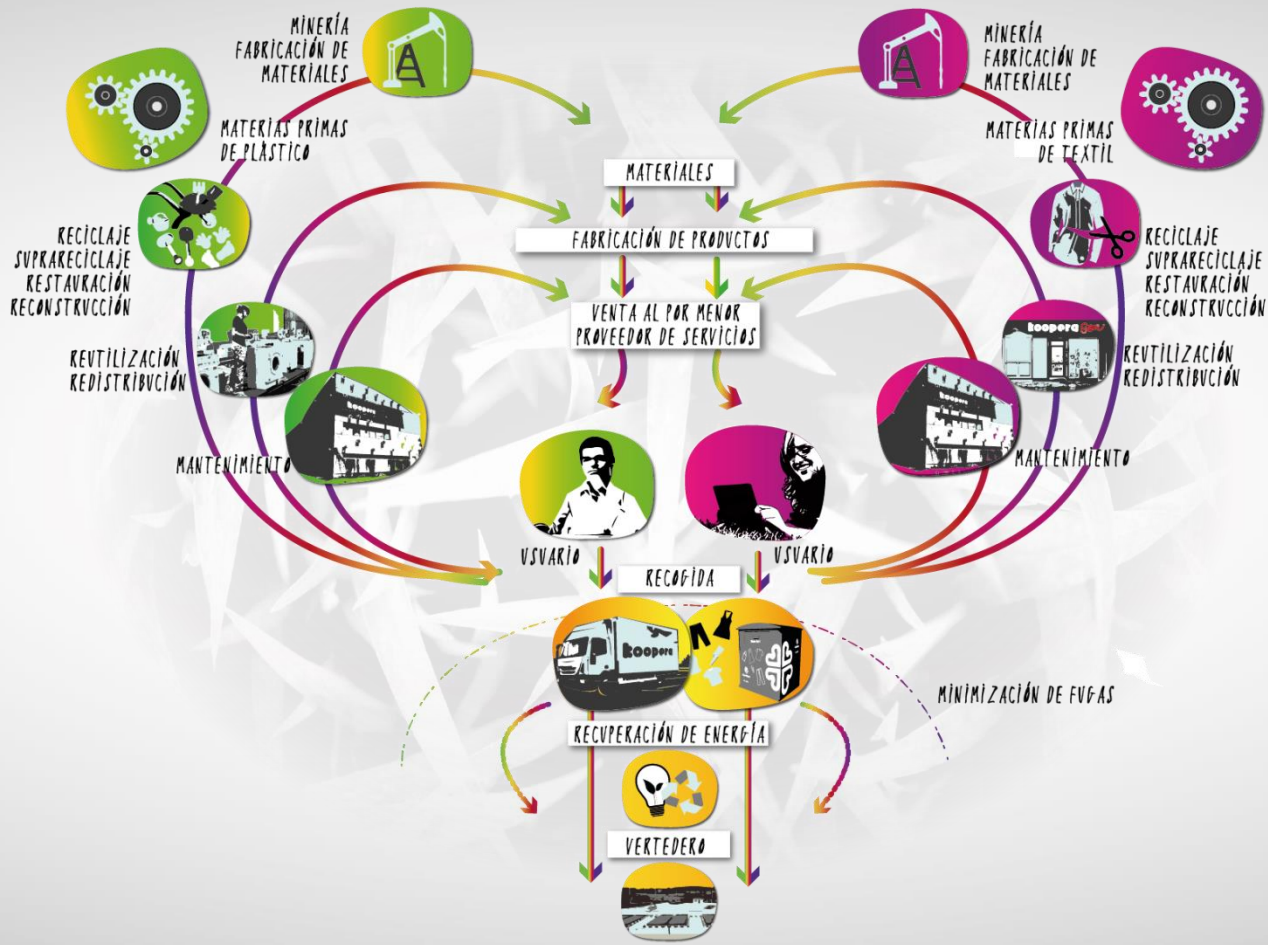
MINERÍA
FABRICACIÓN DE MATERIALES

MINERÍA
FABRICACIÓN DE MATERIALES

MATERIAS PRIMAS DE PLÁSTICO

MATERIAS PRIMAS DE TEXTIL

MATERIALES

FABRICACIÓN DE PRODUCTOS

RECICLAJE
SUPRARECICLAJE
RESTAURACIÓN
RECONSTRUCCIÓN

RECICLAJE
SUPRARECICLAJE
RESTAURACIÓN
RECONSTRUCCIÓN

VENTA AL POR MENOR
PROVEEDOR DE SERVICIOS

REUTILIZACIÓN
REDISTRIBUCIÓN

REUTILIZACIÓN
REDISTRIBUCIÓN

koopera

MANTENIMIENTO

MANTENIMIENTO

USUARIO

USUARIO

RECOGIDA

koopera

MINIMIZACIÓN DE FUGAS

RECUPERACIÓN DE ENERGÍA

VERTEDERO